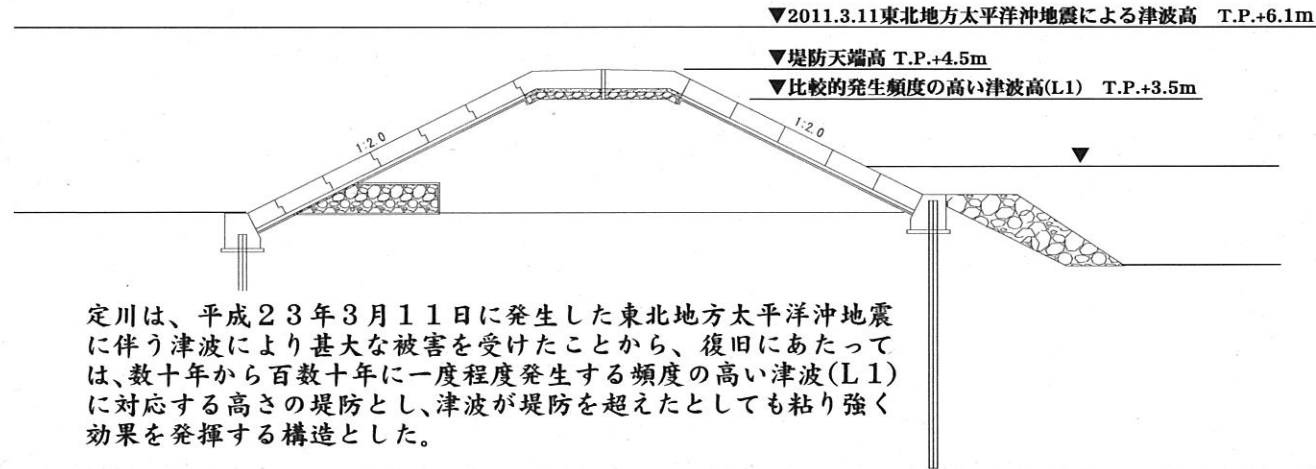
▼2011.3.11東北地方太平洋沖地震による津波高　T.P.+6.1m

▼堤防天端高 T.P.+4.5m

▼比較的発生頻度の高い津波高(L1)　T.P.+3.5m

1:2.0

1:2.0

▼

定川は、平成２３年3月１１日に発生した東北地方太平洋沖地震に伴う津波により甚大な被害を受けたことから、復旧にあたっては、数十年から百数十年に一度程度発生する頻度の高い津波(L１)に対応する高さの堤防とし、津波が堤防を超えたとしても粘り強く効果を発揮する構造とした。